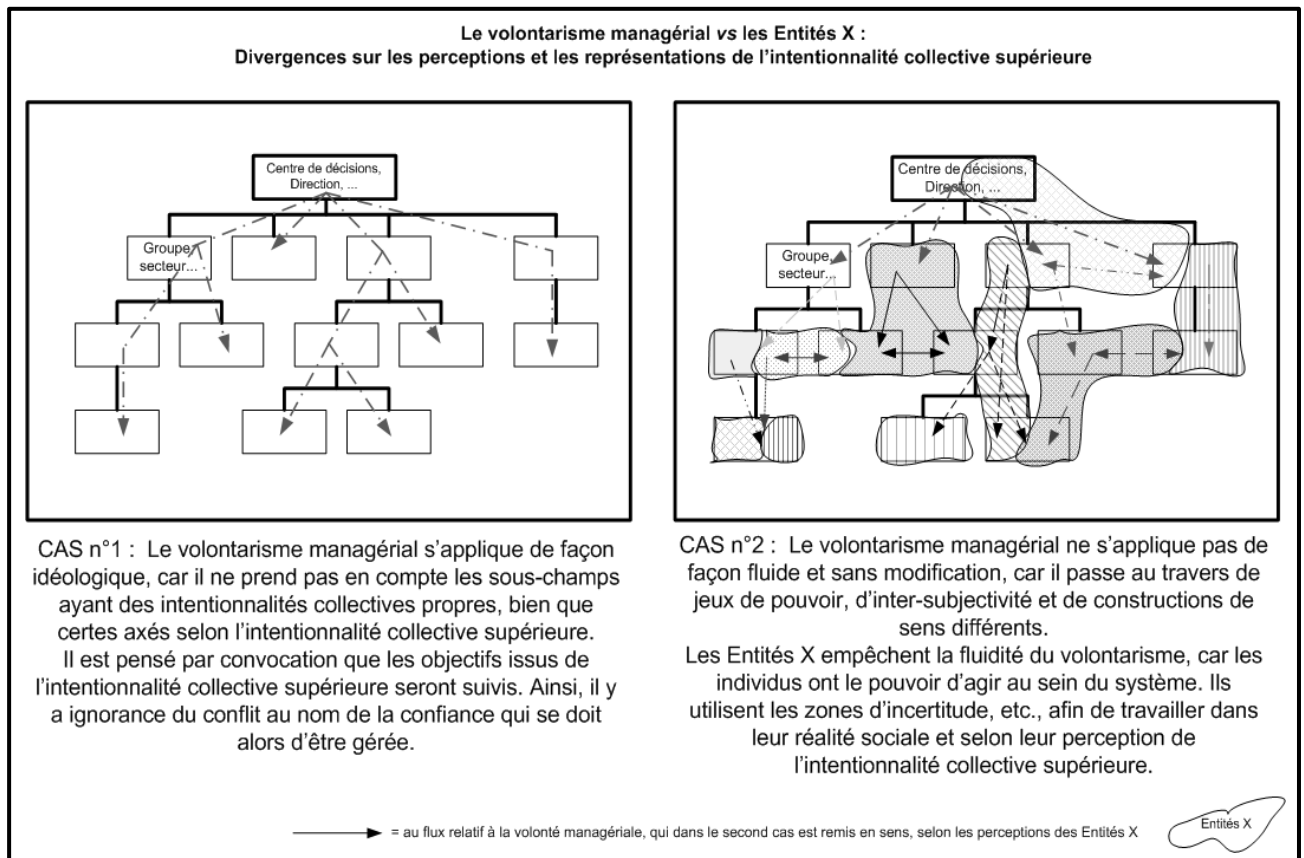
Le volontarisme managérial *vs* les Entités X :
Divergences sur les perceptions et les représentations de l'intentionnalité collective supérieure

Centre de décisions, Direction, ...

Groupe, secteur...

Centre de décisions, Direction, ...

Groupe, secteur...

CAS n°1 : Le volontarisme managérial s'applique de façon idéologique, car il ne prend pas en compte les sous-champs ayant des intentionnalités collectives propres, bien que certes axés selon l'intentionnalité collective supérieure. Il est pensé par convocation que les objectifs issus de l'intentionnalité collective supérieure seront suivis. Ainsi, il y a ignorance du conflit au nom de la confiance qui se doit alors d'être gérée.

CAS n°2 : Le volontarisme managérial ne s'applique pas de façon fluide et sans modification, car il passe au travers de jeux de pouvoir, d'inter-subjectivité et de constructions de sens différents.
Les Entités X empêchent la fluidité du volontarisme, car les individus ont le pouvoir d'agir au sein du système. Ils utilisent les zones d'incertitude, etc., afin de travailler dans leur réalité sociale et selon leur perception de l'intentionnalité collective supérieure.

= au flux relatif à la volonté managériale, qui dans le second cas est remis en sens, selon les perceptions des Entités X

Entités X